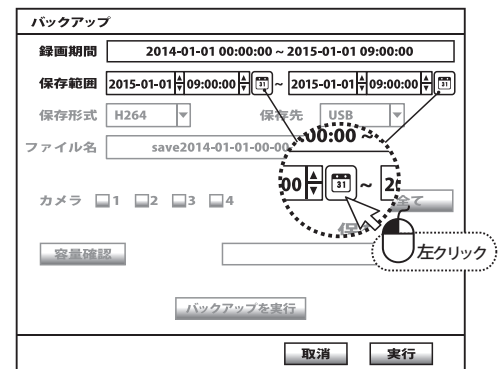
バックアップ

録画期間 2014-01-01 00:00:00 ~ 2015-01-01 09:00:00

保存範囲 2015-01-01 09:00:00 31 ~ 2015-01-01 09:00:00 31

保存形式 H264 保存先 USB

ファイル名 save2014-01-01-00-00

カメラ 1 2 3 4 全て

容量確認 保

バックアップを実行

00:00
00 31 ~ 2

左クリック

取消 実行